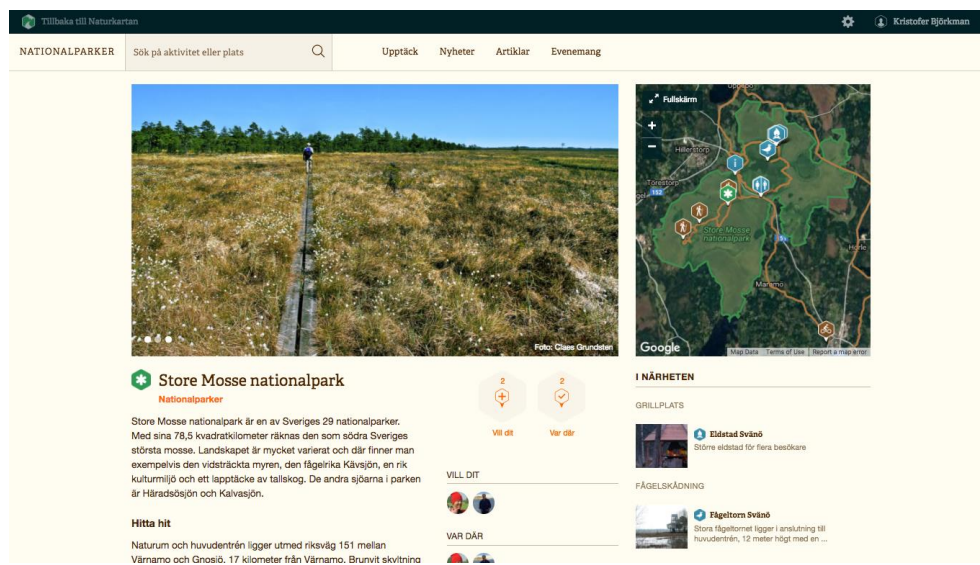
Tillbaka till Naturkartan

Kristofer Björkman

NATIONALPARKER

Sök på aktivitet eller plats

Upptäck Nyheter Artiklar Evenemang

Foto: Claes Grundsten

Fullskärm

+

−

Hillerstorp

Torestorp

152

Store Mosse nationalpark

Horle

Marimo

Google

Map Data Terms of Use Report a map error

Store Mosse nationalpark

Nationalparker

2

Vill dit

2

Var där

Store Mosse nationalpark är en av Sveriges 29 nationalparker. Med sina 78,5 kvadratkilometer räknas den som södra Sveriges största mosse. Landskapet är mycket varierat och där finner man exempelvis den vidsträckta myren, den fågelrika Kävsjön, en rik kulturmiljö och ett lapptäcke av tallskog. De andra sjöarna i parken är Häradsösjön och Kalvasjön.

Hitta hit

Naturum och huvudentrén ligger utmed riksväg 151 mellan Värnamo och Gnosjö, 17 kilometer från Värnamo. Brunvit skyltning

VILL DIT

VAR DÄR

I NÄRHETEN

GRILLPLATS

Eldstad Svänö

Större eldstad för flera besökare

FÅGELSKÅDNING

Fågeltorn Svänö

Stora fågeltornet ligger i anslutning till huvudentrén, 12 meter högt med en ...